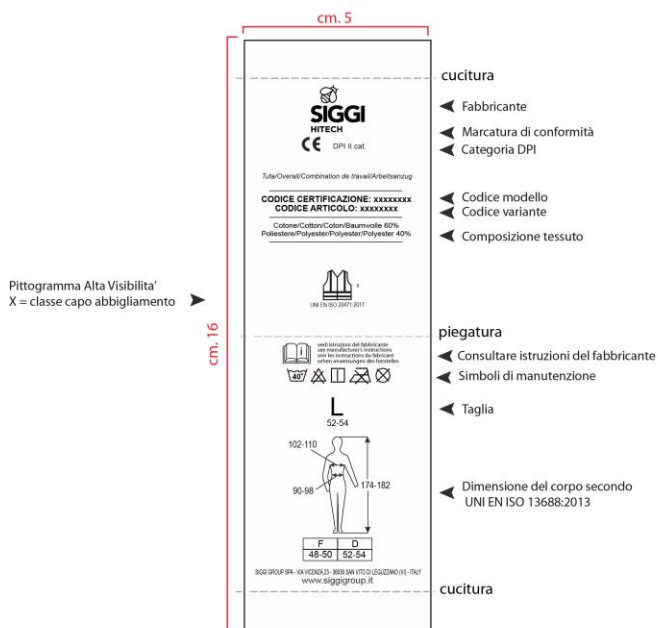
cm. 5

cucitura

SIGGI
HITECH

Fabbricante

CE DPI II cat.

Marcatura di conformità

Categoria DPI

Tuta/Overall/Combination de travail/Arbeitsanzug

CODICE CERTIFICAZIONE: xxxxxxxx
CODICE ARTICOLO: xxxxxxxx

Codice modello

Codice variante

Cotone/Cotton/Coton/Baumwolle 60%
Poliestere/Polyester/Polyester/Polyester 40%

Composizione tessuto

Pittogramma Alta Visibilita'
X = classe capo abbigliamento

x

UNI EN ISO 20471:2017

cm. 16

piegatura

vedi istruzioni del fabbricante
see manufacturer's instructions
voir les instructions du fabricant
sehen anweisungen des herstellers

Consultare istruzioni del fabbricante

40°

Simboli di manutenzione

L
52-54

Taglia

102-110

90-98

174-182

Dimensione del corpo secondo UNI EN ISO 13688:2013

| F | D |
|---|---|
| 48-50 | 52-54 |

SIGGI GROUP SPA - VIA VICENZA 23 - 36030 SAN VITO DI LEGUZZANO (VI) - ITALY
www.siggigroup.it

cucitura